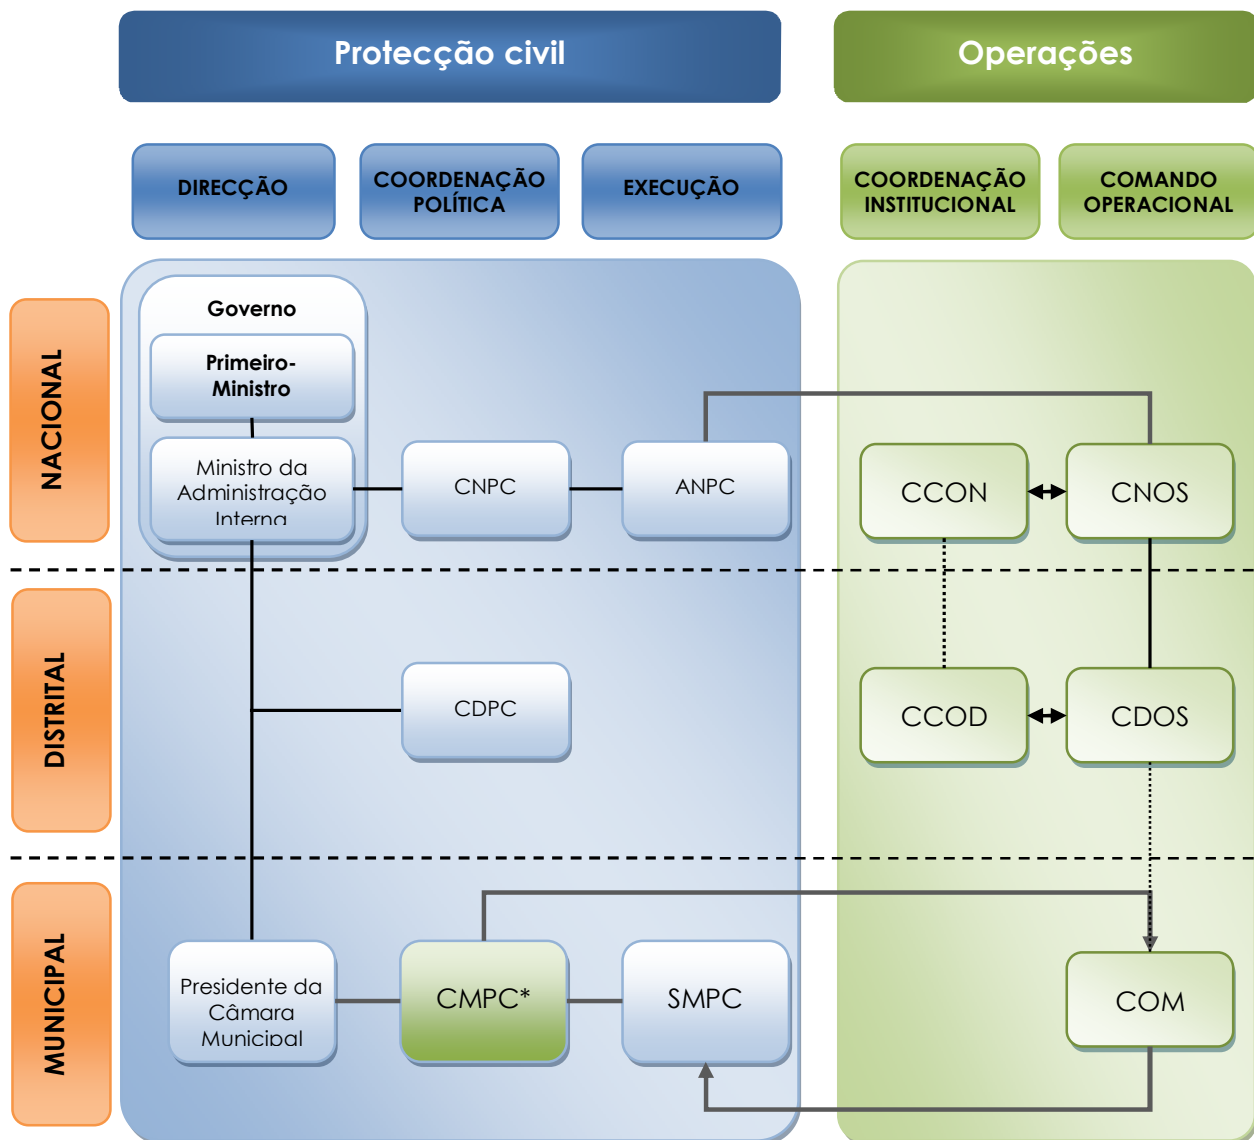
Protecção civil

Operações

DIRECÇÃO

COORDENAÇÃO POLÍTICA

EXECUÇÃO

COORDENAÇÃO INSTITUCIONAL

COMANDO OPERACIONAL

NACIONAL

Governo

Primeiro-Ministro

Ministro da Administração Interna

CNPC

ANPC

CCON

CNOS

DISTRITAL

CDPC

CCOD

CDOS

MUNICIPAL

Presidente da Câmara Municipal

CMPC*

SMPC

COM